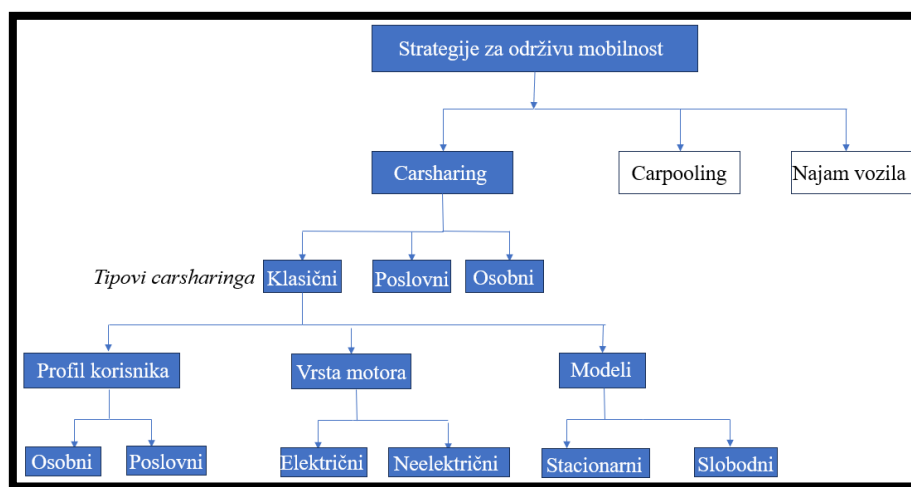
Strategije za održivu mobilnost

Carsharing

Carpooling

Najam vozila

Tipovi carsharinga

Klasični

Poslovni

Osobni

Profil korisnika

Vrsta motora

Modeli

Osobni

Poslovni

Električni

Neelektrični

Stacionarni

Slobodni